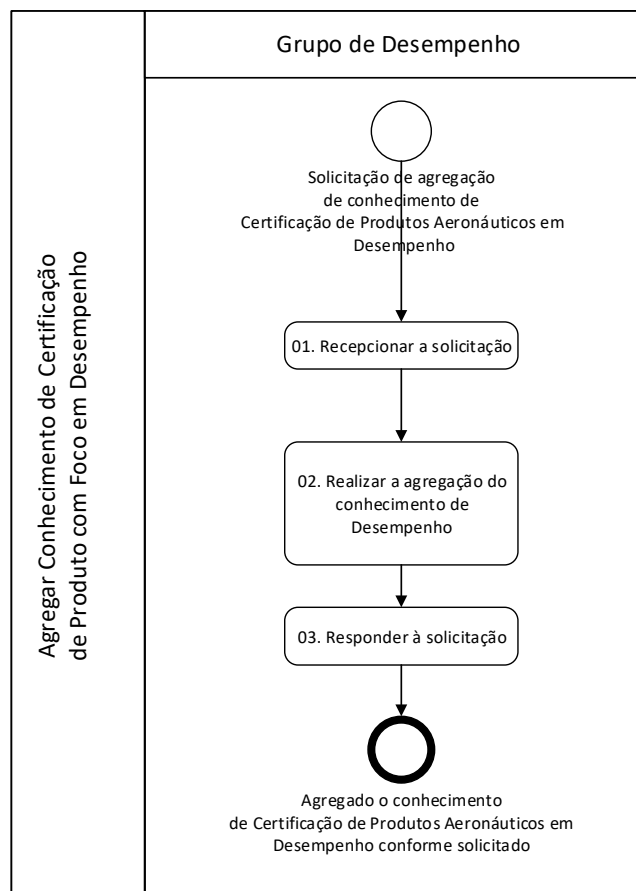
Agregar Conhecimento de Certificação de Produto com Foco em Desempenho

Grupo de Desempenho

Solicitação de agregação de conhecimento de Certificação de Produtos Aeronáuticos em Desempenho

01. Recepcionar a solicitação

02. Realizar a agregação do conhecimento de Desempenho

03. Responder à solicitação

Agregado o conhecimento de Certificação de Produtos Aeronáuticos em Desempenho conforme solicitado